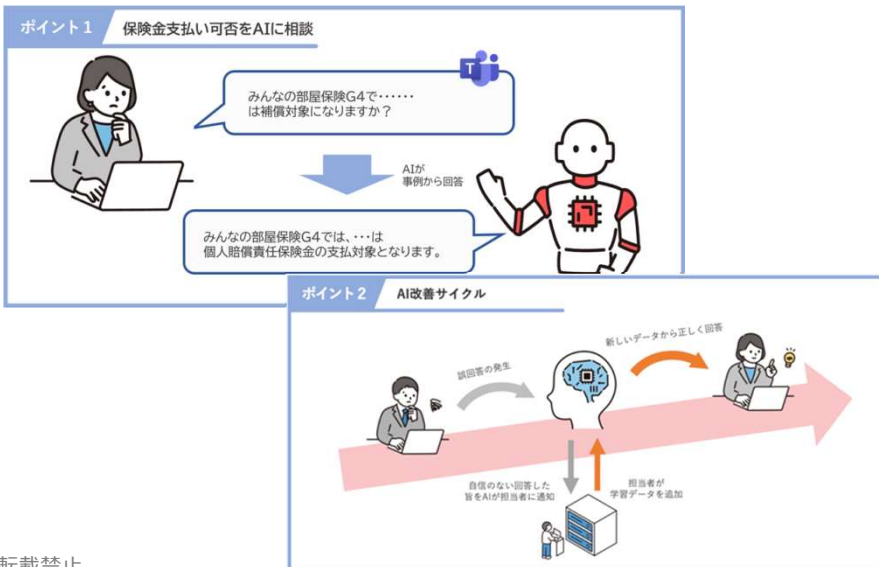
ポイント1 保険金支払い可否をAIに相談

みんなの部屋保険G4で……
は補償対象になりますか？

AIが
事例から回答

みんなの部屋保険G4では、…は
個人賠償責任保険金の支払対象となります。

ポイント2 AI改善サイクル

新しいデータから正しく回答

誤回答の発生

自信のない回答した
旨をAIが担当者に通知

担当者が
学習データを追加

転載禁止